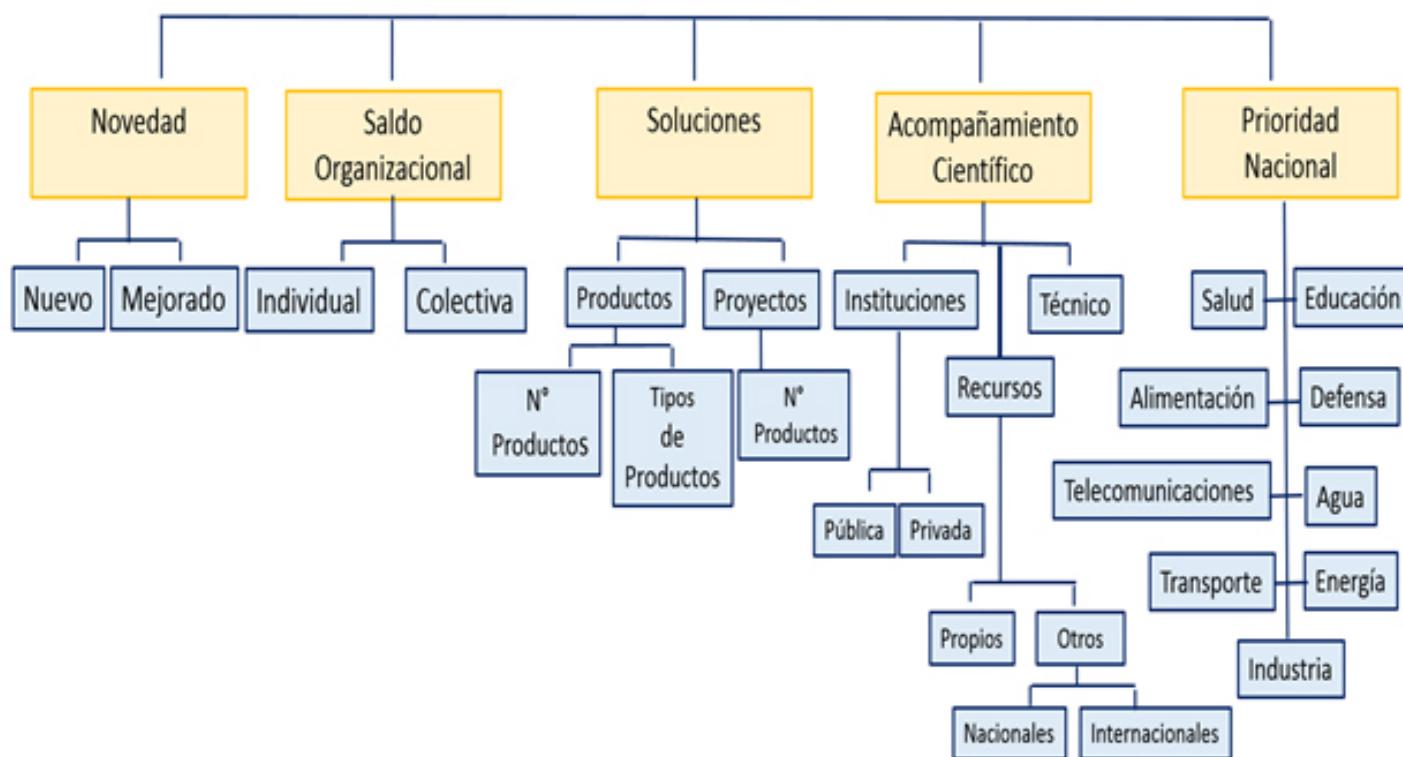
Novedad
Saldo Organizacional
Soluciones
Acompañamiento Científico
Prioridad Nacional

Nuevo
Mejorado

Individual
Colectiva

Productos
Proyectos
N° Productos
Tipos de Productos
N° Productos

Instituciones
Técnico
Recursos
Pública
Privada
Propios
Otros
Nacionales
Internacionales

Salud
Educación
Alimentación
Defensa
Telecomunicaciones
Agua
Transporte
Energía
Industria